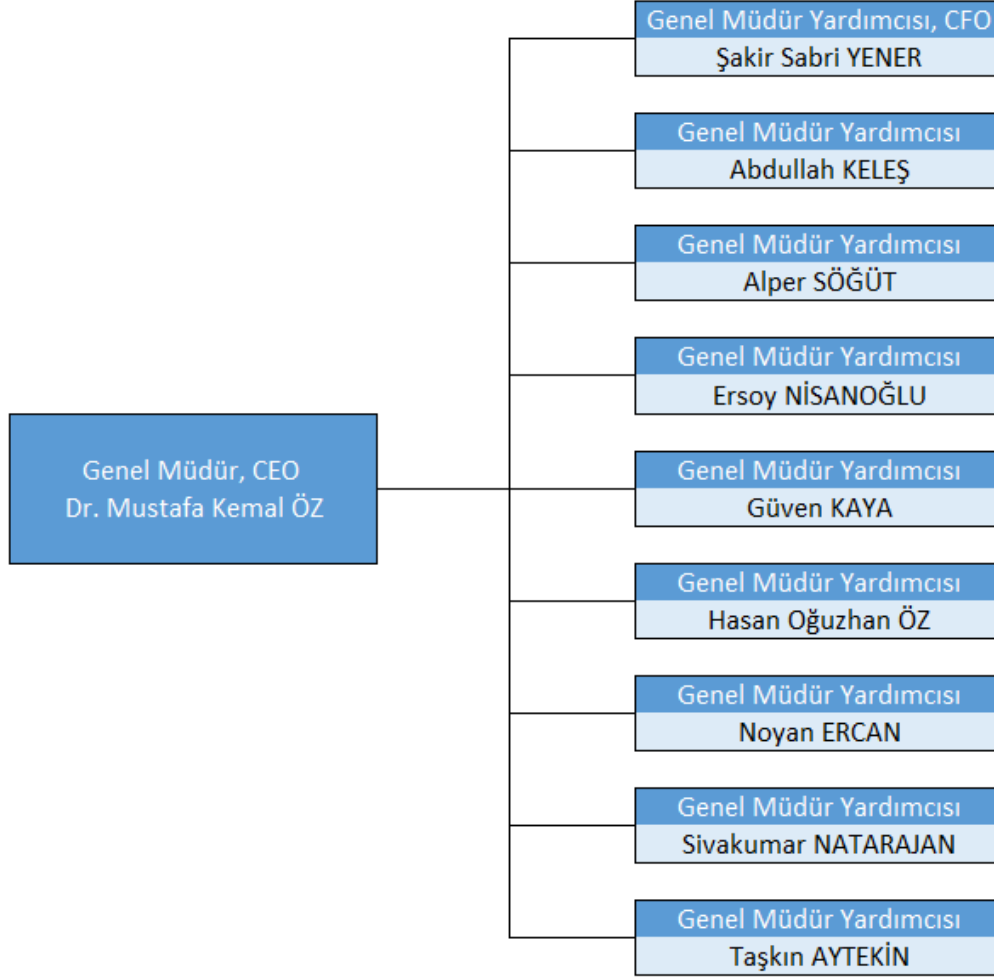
Genel Müdür, CEO
Dr. Mustafa Kemal ÖZ

Genel Müdür Yardımcısı, CFO
Şakir Sabri YENER

Genel Müdür Yardımcısı
Abdullah KELEŞ

Genel Müdür Yardımcısı
Alper SÖĞÜT

Genel Müdür Yardımcısı
Ersoy NİSANOĞLU

Genel Müdür Yardımcısı
Güven KAYA

Genel Müdür Yardımcısı
Hasan Oğuzhan ÖZ

Genel Müdür Yardımcısı
Noyan ERCAN

Genel Müdür Yardımcısı
Sivakumar NATARAJAN

Genel Müdür Yardımcısı
Taşkın AYTEKİN